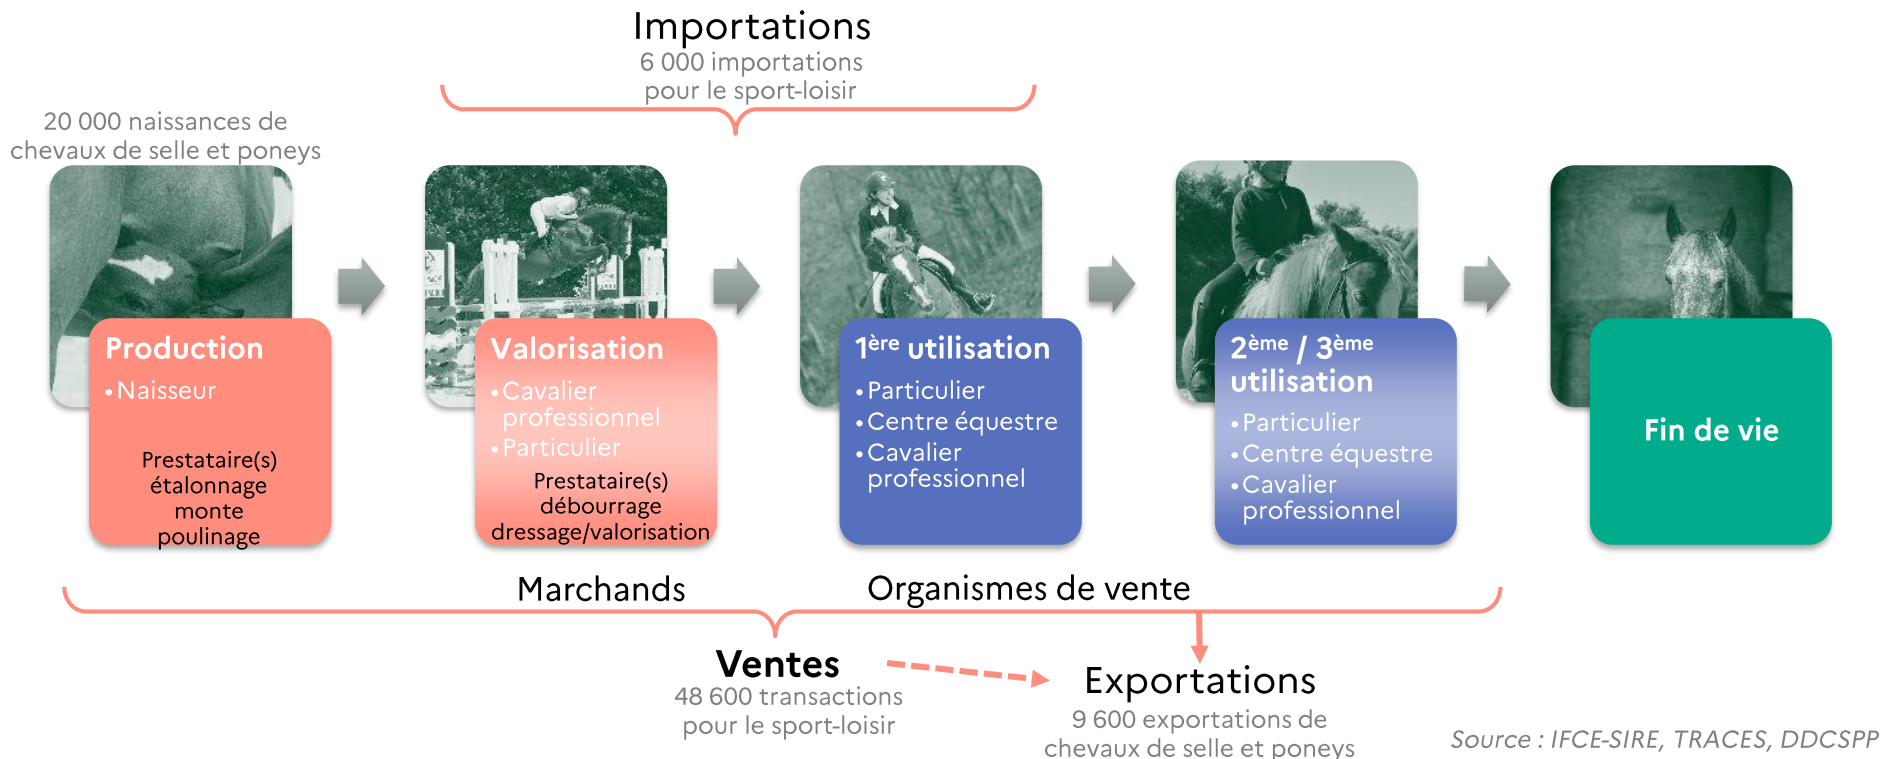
Importations
6 000 importations pour le sport-loisir

20 000 naissances de chevaux de selle et poneys

Production
• Naisseur

Prestataire(s) étalonnage monte poulinage

Valorisation
• Cavalier professionnel
• Particulier

Prestataire(s) débourrage dressage/valorisation

1$^{ère}$ utilisation
• Particulier
• Centre équestre
• Cavalier professionnel

2$^{ème}$ / 3$^{ème}$ utilisation
• Particulier
• Centre équestre
• Cavalier professionnel

Fin de vie

Marchands Organismes de vente

Ventes
48 600 transactions pour le sport-loisir

Exportations
9 600 exportations de chevaux de selle et poneys

Source : IFCE-SIRE, TRACES, DDCSPP